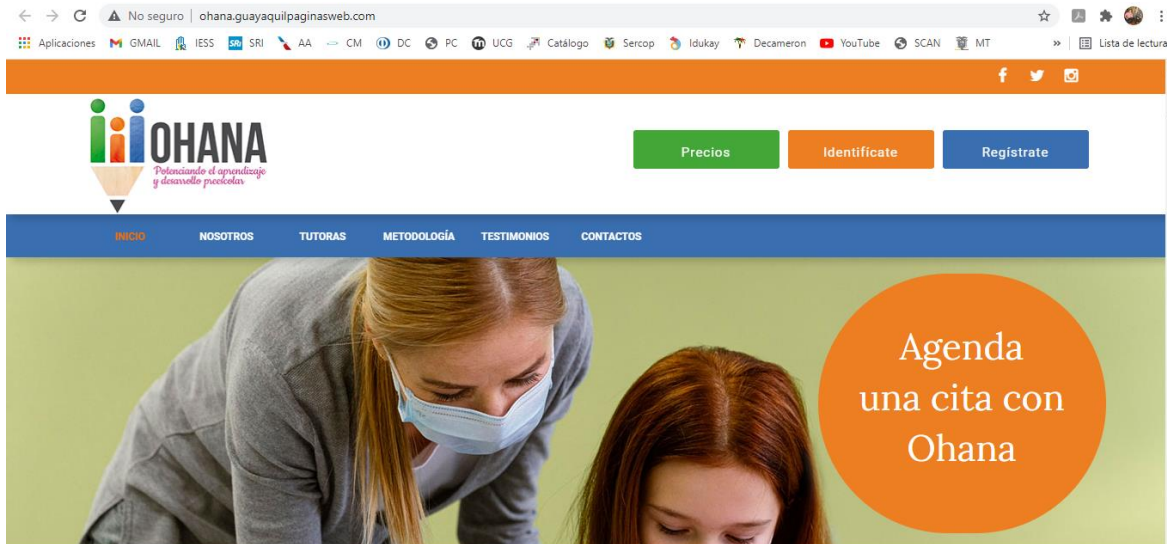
No seguro | ohana.guayaquilpaginasweb.com

Aplicaciones GMAIL IESS SRI SRI AA CM DC PC UCG Catálogo Sercop Idukay Decameron YouTube SCAN MT » Lista de lectura

OHANA
Potenciando el aprendizaje y desarrollo preescolar

Precios
Identifícate
Regístrate

INICIO NOSOTROS TUTORAS METODOLOGÍA TESTIMONIOS CONTACTOS

Agenda una cita con Ohana